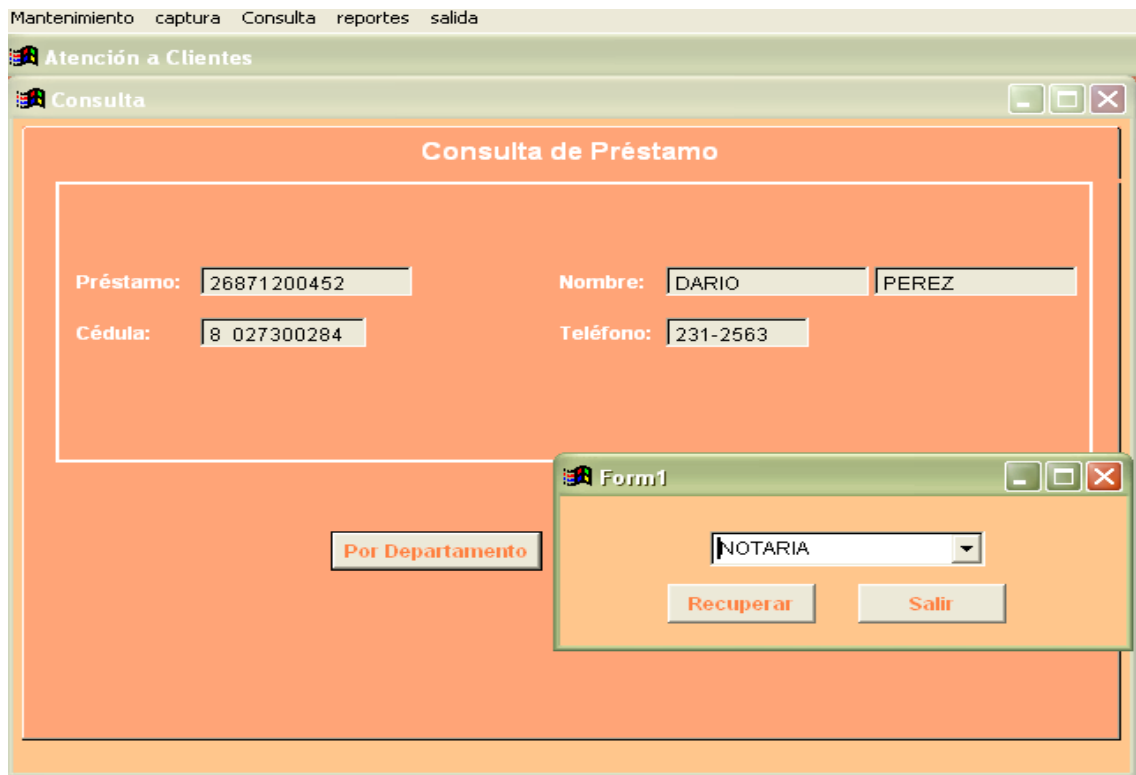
Mantenimiento captura Consulta reportes salida

Atención a Clientes

Consulta

Consulta de Préstamo

Préstamo: 26871200452

Nombre: DARIO PEREZ

Cédula: 8 027300284

Teléfono: 231-2563

Por Departamento

Form1

NOTARIA

Recuperar

Salir